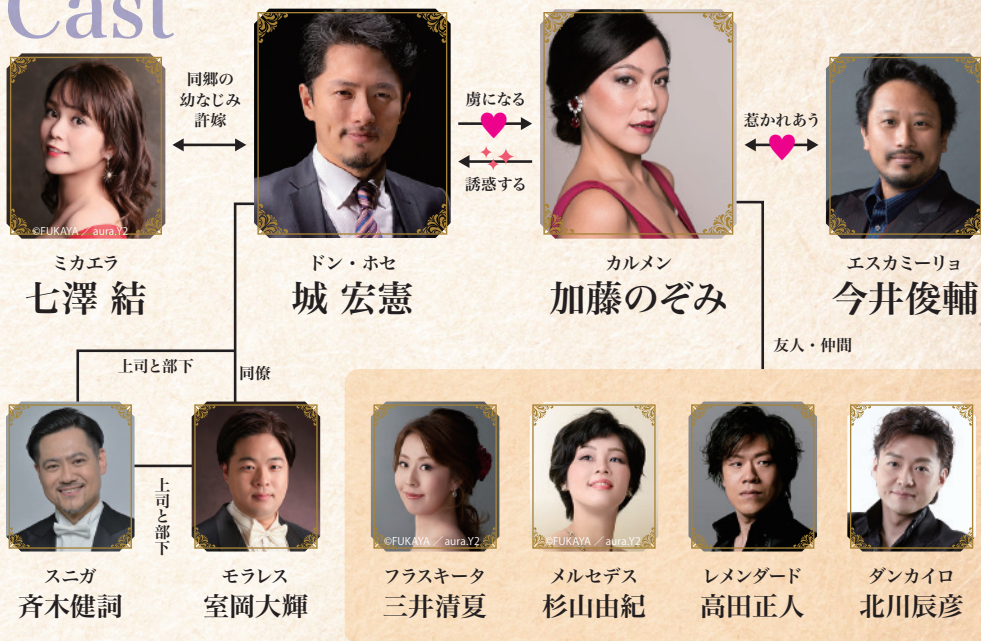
Cast

同郷の
幼なじみ
許嫁

虜になる

誘惑する

惹かれあう

©FUKAYA ／ aura.Y2

ミカエラ
七澤 結

ドン・ホセ
城 宏憲

カルメン
加藤のぞみ

エスカミーリョ
今井俊輔

友人・仲間

上司と部下

同僚

上司と部下

©FUKAYA ／ aura.Y2

©FUKAYA ／ aura.Y2

スニガ
斉木健詞

モラレス
室岡大輝

フラスキータ
三井清夏

メルセデス
杉山由紀

レメンダード
高田正人

ダンカイロ
北川辰彦